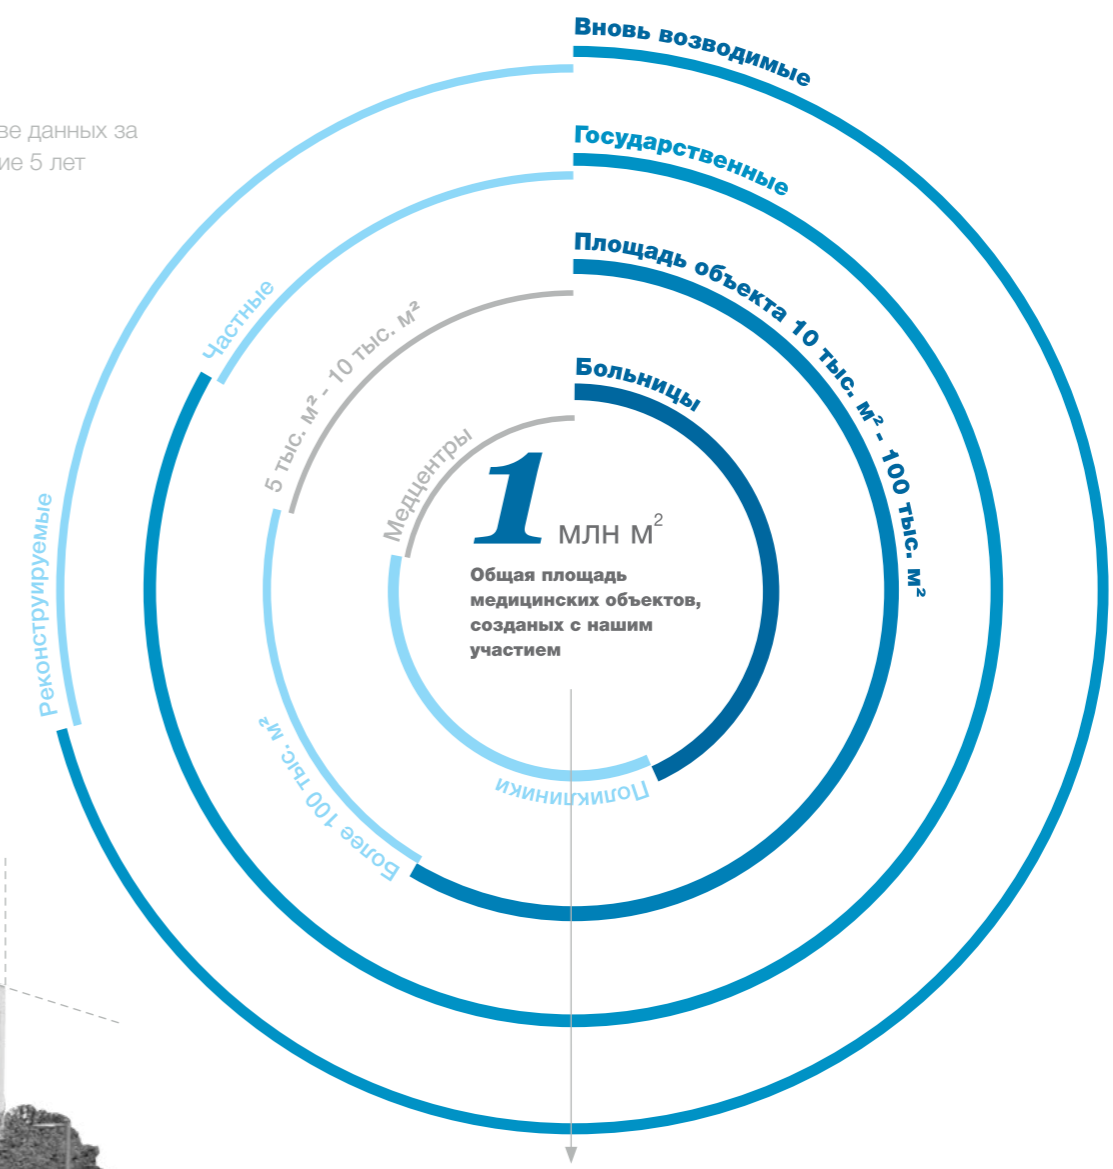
ве данных за
ие 5 лет

Вновь возводимые

Государственные

Площадь объекта 10 тыс. м² - 100 тыс. м²

Больницы

Частные

5 тыс. м² - 10 тыс. м²

Медцентры

Реконструируемые

1 млн м$^2$

Общая площадь медицинских объектов, созданых с нашим участием

Поликлиники

Более 100 тыс. м²